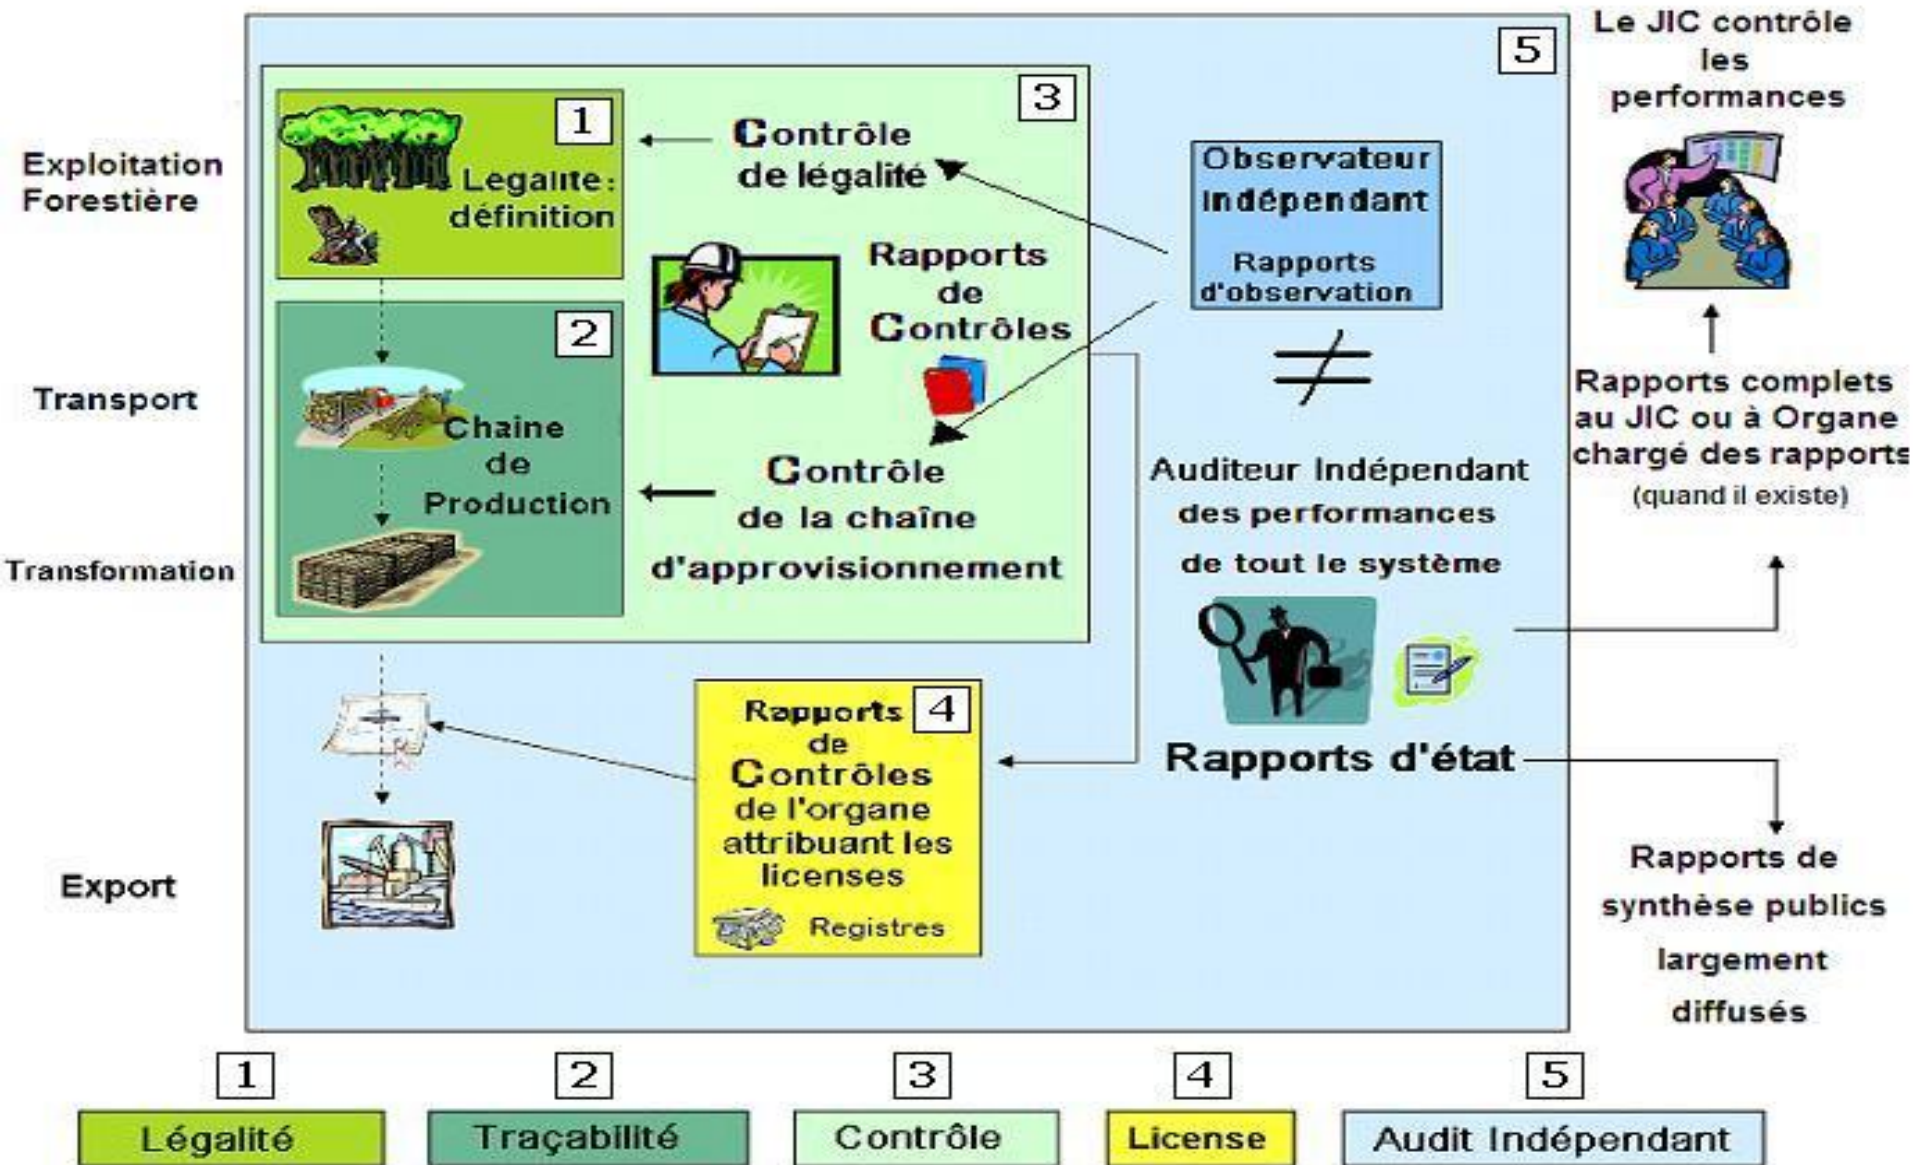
Le JIC contrôle les performances

5

3

1

Exploitation Forestière

Legalite: définition

Contrôle de légalité

Observateur indépendant

Rapports d'observation

Rapports de Contrôles

2

Transport

Chaine de Production

$\neq$

Auditeur Indépendant des performances de tout le système

Contrôle de la chaîne d'approvisionnement

Transformation

Rapports complets au JIC ou à Organe chargé des rapports (quand il existe)

Rapports de Contrôles de l'organe attribuant les licenses 4

Registres

Rapports d'état

Export

Rapports de synthèse publics largement diffusés

| 1 | 2 | 3 | 4 | 5 |
|---|---|---|---|---|
| Légalité | Traçabilité | Contrôle | License | Audit Indépendant |